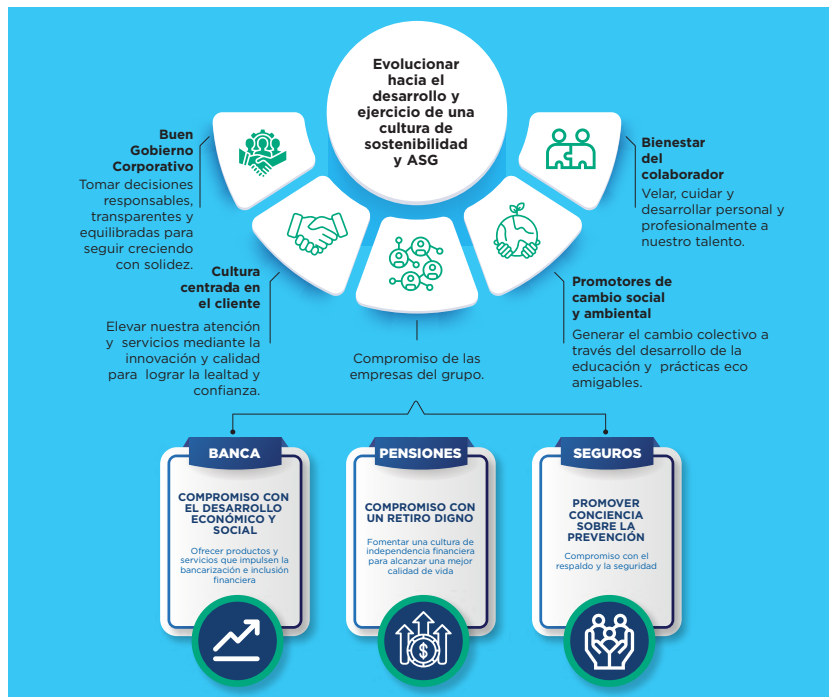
Evolucionar hacia el desarrollo y ejercicio de una cultura de sostenibilidad y ASG

Buen Gobierno Corporativo
Tomar decisiones responsables, transparentes y equilibradas para seguir creciendo con solidez.

Bienestar del colaborador
Velar, cuidar y desarrollar personal y profesionalmente a nuestro talento.

Cultura centrada en el cliente
Elevar nuestra atención y servicios mediante la innovación y calidad para lograr la lealtad y confianza.

Promotores de cambio social y ambiental
Generar el cambio colectivo a través del desarrollo de la educación y prácticas eco amigables.

Compromiso de las empresas del grupo.

BANCA
COMPROMISO CON EL DESARROLLO ECONÓMICO Y SOCIAL
Ofrecer productos y servicios que impulsen la bancarización e inclusión financiera

PENSIONES
COMPROMISO CON UN RETIRO DIGNO
Fomentar una cultura de independencia financiera para alcanzar una mejor calidad de vida

SEGUROS
PROMOVER CONCIENCIA SOBRE LA PREVENCIÓN
Compromiso con el respaldo y la seguridad